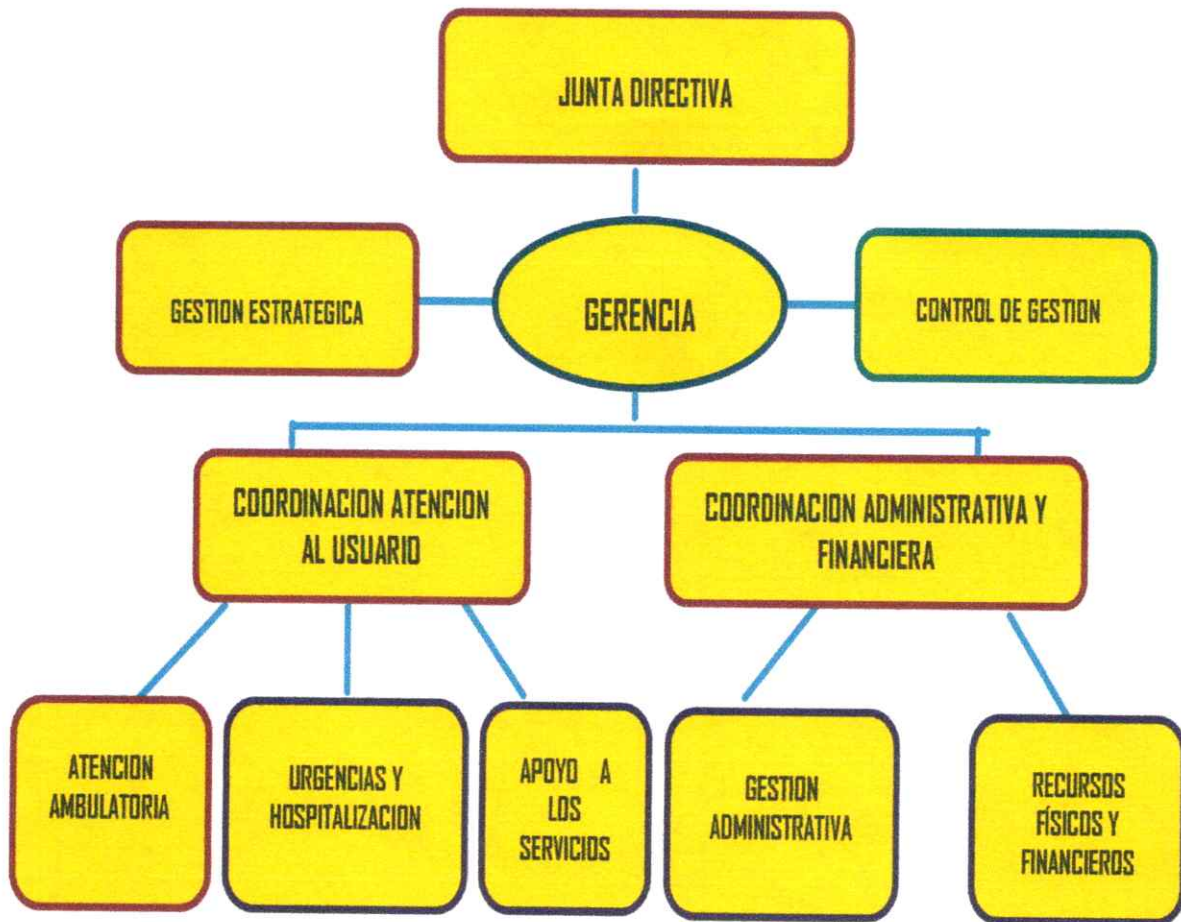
JUNTA DIRECTIVA

GESTION ESTRATEGICA

GERENCIA

CONTROL DE GESTION

COORDINACION ATENCION AL USUARIO

COORDINACION ADMINISTRATIVA Y FINANCIERA

ATENCION AMBULATORIA

URGENCIAS Y HOSPITALIZACION

APOYO A LOS SERVICIOS

GESTION ADMINISTRATIVA

RECURSOS FÍSICOS Y FINANCIEROS